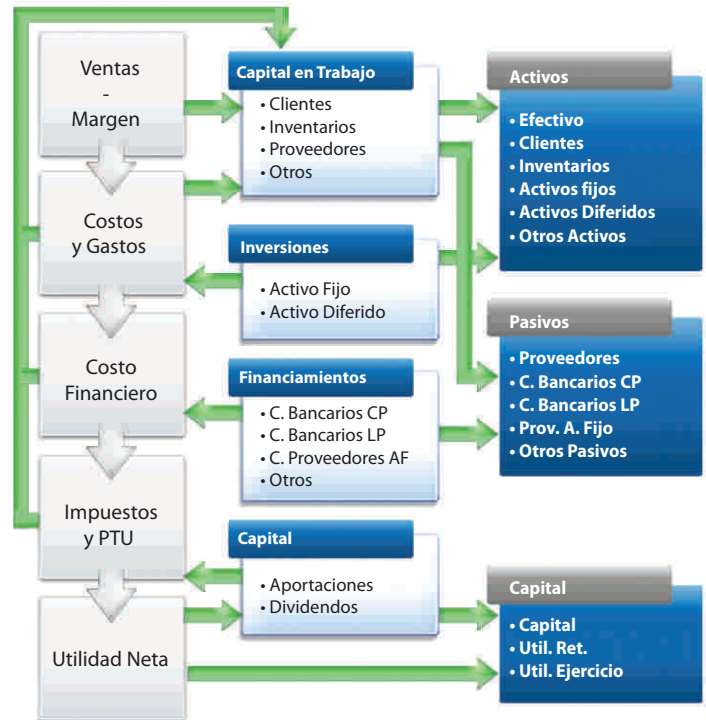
Ventas
-
Margen

Costos
y Gastos

Costo
Financiero

Impuestos
y PTU

Utilidad Neta

Capital en Trabajo
• Clientes
• Inventarios
• Proveedores
• Otros

Inversiones
• Activo Fijo
• Activo Diferido

Financiamientos
• C. Bancarios CP
• C. Bancarios LP
• C. Proveedores AF
• Otros

Capital
• Aportaciones
• Dividendos

Activos
• Efectivo
• Clientes
• Inventarios
• Activos fijos
• Activos Diferidos
• Otros Activos

Pasivos
• Proveedores
• C. Bancarios CP
• C. Bancarios LP
• Prov. A. Fijo
• Otros Pasivos

Capital
• Capital
• Util. Ret.
• Util. Ejercicio